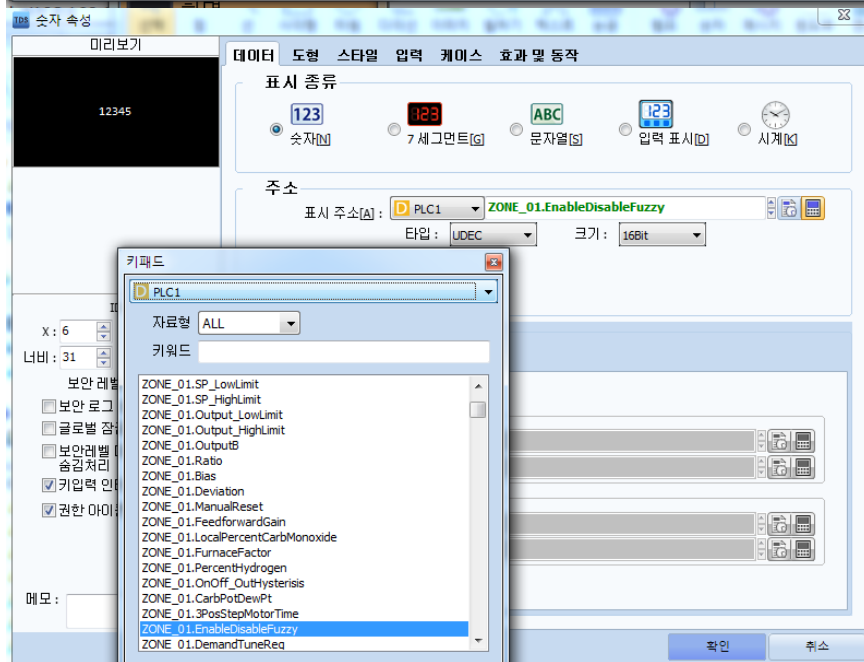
숫자 속성

미리보기

12345

데이터 도형 스타일 입력 케이스 효과 및 동작

표시 종류

123 숫자[N]
7 세그먼트[G]
ABC 문자열[S]
123 입력 표시[D]
시계[K]

주소

표시 주소[A] : PLC1 ZONE_01.EnableDisableFuzzy

타입 : UDEC 크기 : 16Bit

키패드

PLC1

자료형 ALL

키워드

ZONE_01.SP_LowLimit
ZONE_01.SP_HighLimit
ZONE_01.Output_LowLimit
ZONE_01.Output_HighLimit
ZONE_01.OutputB
ZONE_01.Ratio
ZONE_01.Bias
ZONE_01.Deviation
ZONE_01.ManualReset
ZONE_01.FeedforwardGain
ZONE_01.LocalPercentCarbMonoxide
ZONE_01.FurnaceFactor
ZONE_01.PercentHydrogen
ZONE_01.OnOff_OutHysterisis
ZONE_01.CarbPotDewPt
ZONE_01.3PosStepMotorTime
ZONE_01.EnableDisableFuzzy
ZONE_01.DemandTuneReq

ID

X : 6

너비 : 31

보안 레벨

보안 로그

글로벌 잠

보안레벨
숨김처리

키입력 인

권한 아이

메모 :

확인 취소